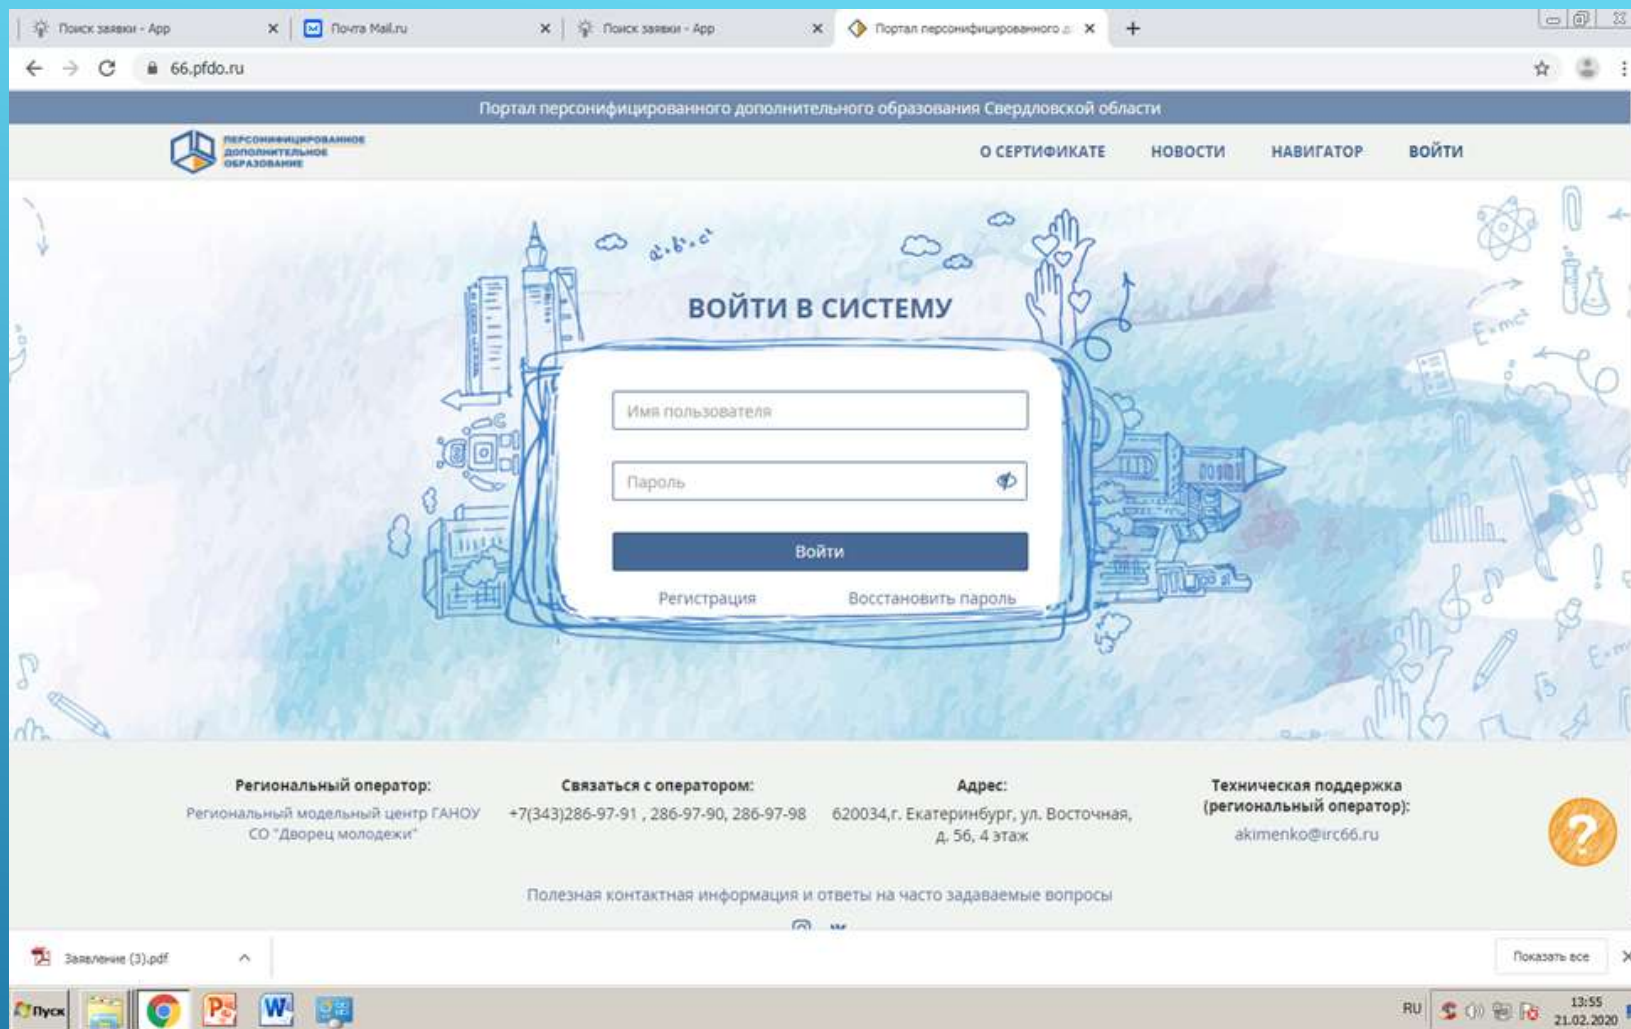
Поиск заявки - App
Почта Mail.ru
Поиск заявки - App
Портал персонифицированного д
66.pfdo.ru

Портал персонифицированного дополнительного образования Свердловской области

ПЕРСОНИФИЦИРОВАННОЕ ДОПОЛНИТЕЛЬНОЕ ОБРАЗОВАНИЕ

О СЕРТИФИКАТЕ НОВОСТИ НАВИГАТОР ВОЙТИ

ВОЙТИ В СИСТЕМУ

Имя пользователя

Пароль

Войти

Регистрация Восстановить пароль

Региональный оператор:
Региональный модельный центр ГАНОУ СО "Дворец молодежи"

Связаться с оператором:
+7(343)286-97-91 , 286-97-90, 286-97-98

Адрес:
620034,г. Екатеринбург, ул. Восточная, д. 56, 4 этаж

Техническая поддержка (региональный оператор):
akimenko@irc66.ru

Полезная контактная информация и ответы на часто задаваемые вопросы

Заявление (3).pdf
Показать все

Пуск
RU
13:55
21.02.2020